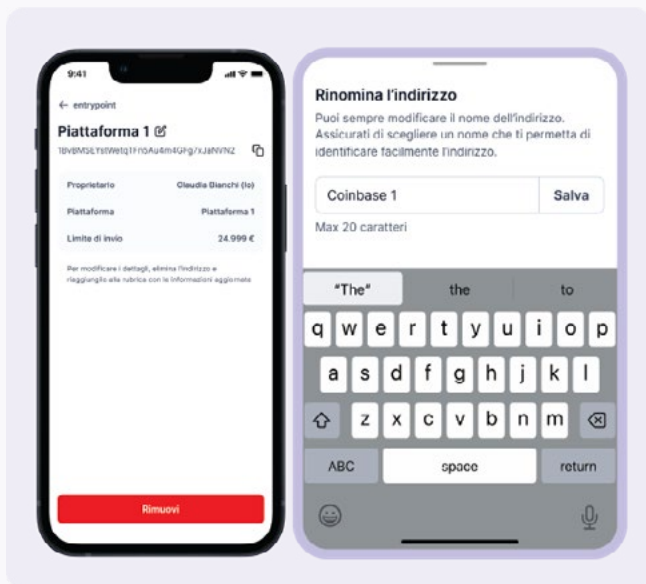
9:41

← entrypoint

Piattaforma 1

1BvBMSEYstWetqTFn5Au4m4GFg7xJaNVN2

| Proprietario | Claudia Bianchi (Io) |
|---|---|
| Piattaforma | Piattaforma 1 |
| Limite di invio | 24.999 € |

Per modificare i dettagli, elimina l'indirizzo e riaggiungilo alla rubrica con le informazioni aggiornate

Rimuovi

Rinomina l'indirizzo

Puoi sempre modificare il nome dell'indirizzo. Assicurati di scegliere un nome che ti permetta di identificare facilmente l'indirizzo.

Coinbase 1

Salva

Max 20 caratteri

"The" the to

q w e r t y u i o p

a s d f g h j k l

z x c v b n m

ABC space return